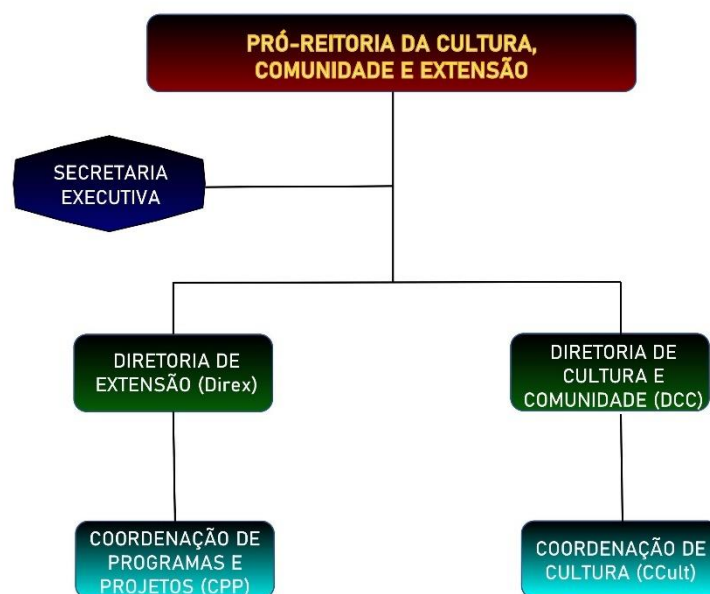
PRÓ-REITORIA DA CULTURA, COMUNIDADE E EXTENSÃO

SECRETARIA EXECUTIVA

DIRETORIA DE EXTENSÃO (Direx)

DIRETORIA DE CULTURA E COMUNIDADE (DCC)

COORDENAÇÃO DE PROGRAMAS E PROJETOS (CPP)

COORDENAÇÃO DE CULTURA (CCult)